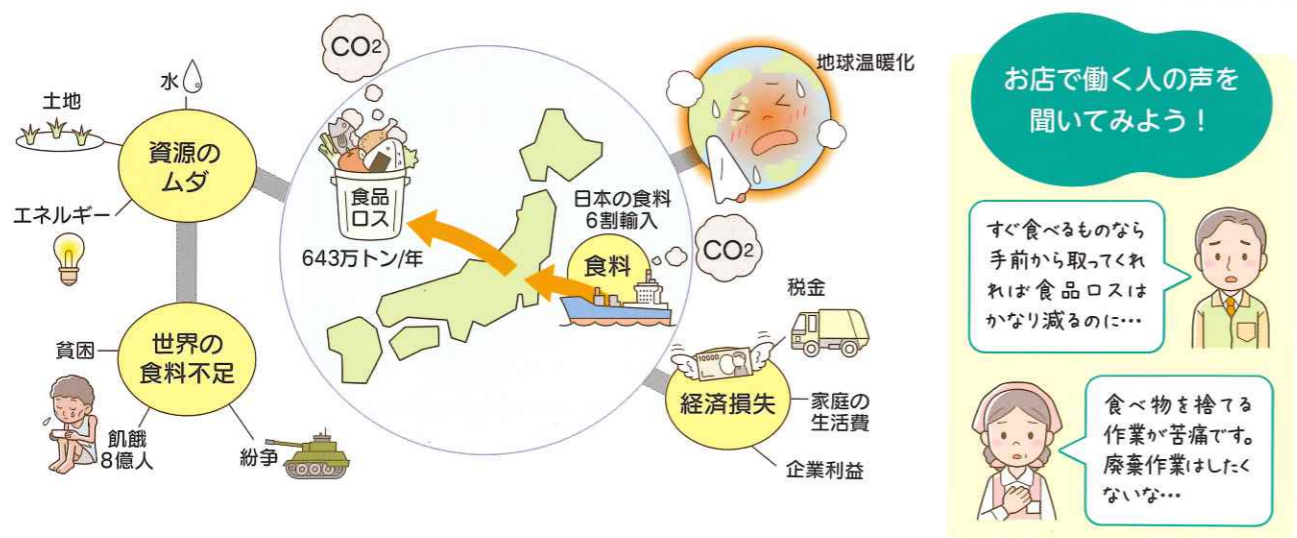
CO2

水

土地

資源のムダ

エネルギー

食品ロス

643万トン/年

日本の食料6割輸入

CO2

食料

地球温暖化

税金

世界の食料不足

貧困

飢餓8億人

紛争

経済損失

家庭の生活費

企業利益

お店で働く人の声を聞いてみよう！

すぐ食べるものなら手前から取ってくれれば食品ロスはかなり減るのに…

食べ物を捨てる作業が苦痛です。廃棄作業はしたくないな…